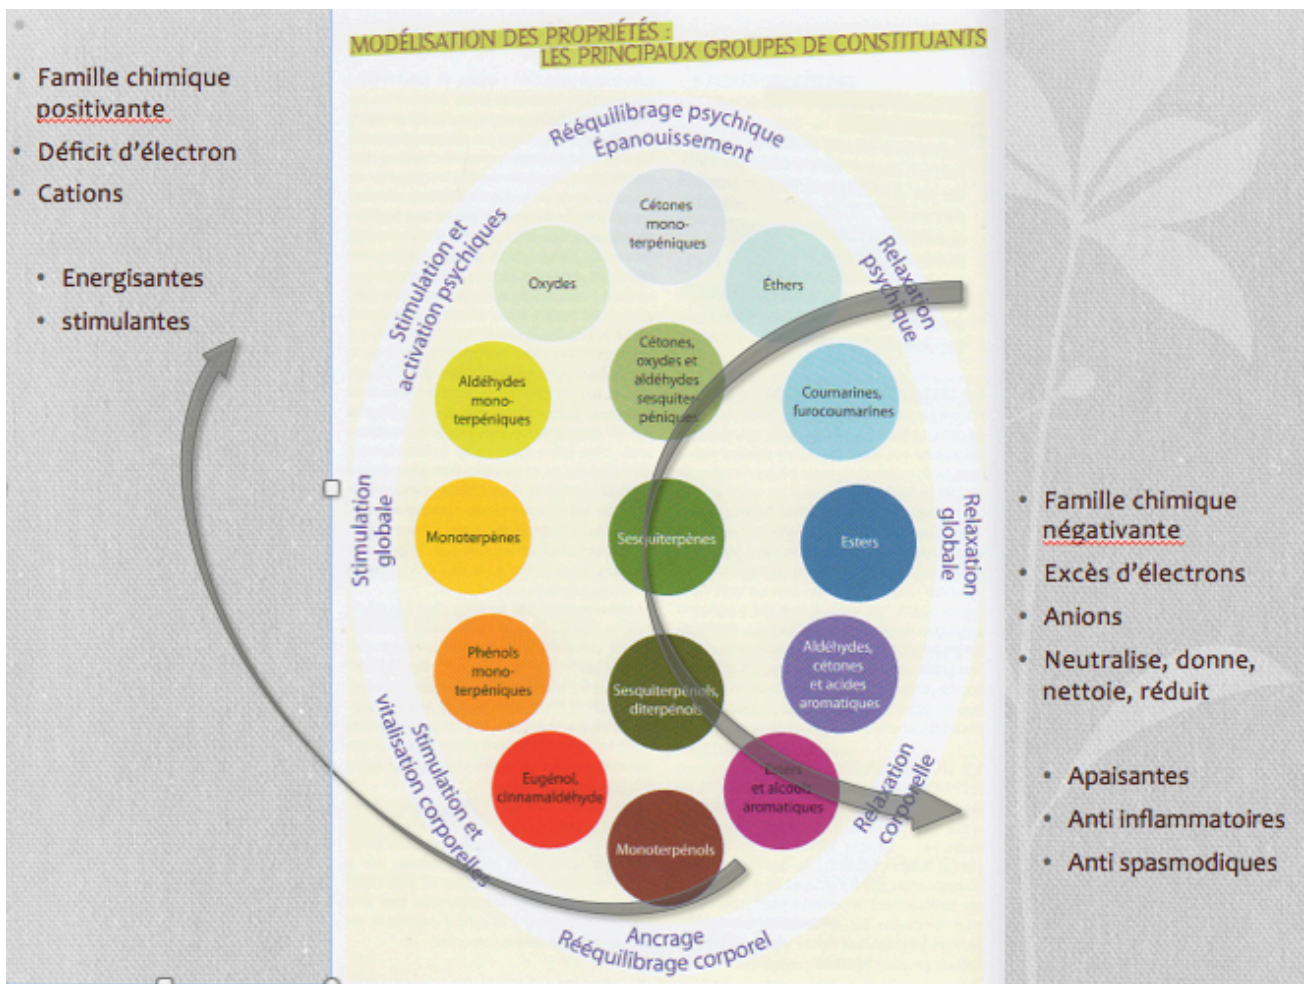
- Famille chimique positivante
- Déficit d'électron
- Cations

- Energisantes
- stimulantes

MODÉLISATION DES PROPRIÉTÉS : LES PRINCIPAUX GROUPES DE CONSTITUANTS

Rééquilibrage psychique
Épanouissement

Stimulation et activation psychiques

Relaxation psychique

Cétones monoterpéniques

Oxydes

Éthers

Cétones, oxydes et aldéhydes sesquiterpéniques

Aldéhydes monoterpéniques

Coumarines, furocoumarines

Stimulation globale

Relaxation globale

Monoterpènes

Sesquiterpènes

Esters

Phénols monoterpéniques

Sesquiterpénols, diterpénols

Aldéhydes, cétones et acides aromatiques

Eugénol, cinnamaldéhyde

Esters et alcools aromatiques

Monoterpénols

Stimulation et vitalisation corporelles

Relaxation corporelle

Ancrage
Rééquilibrage corporel

- Famille chimique négativante
- Excès d'électrons
- Anions
- Neutralise, donne, nettoie, réduit

- Apaisantes
- Anti inflammatoires
- Anti spasmodiques